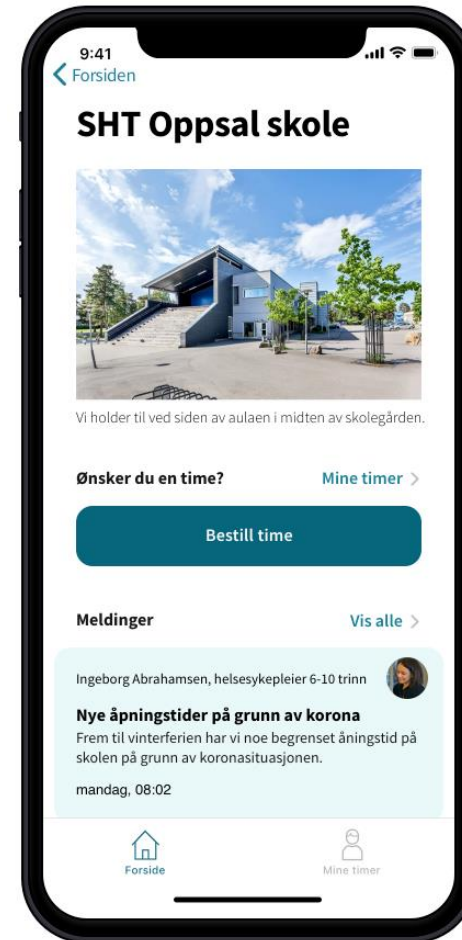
9:41

Forsiden

SHT Oppsal skole

Vi holder til ved siden av aulaen i midten av skolegården.

Ønsker du en time?

Mine timer >

Bestill time

Meldinger

Vis alle >

Ingeborg Abrahamsen, helsesykepleier 6-10 trinn

Nye åpningstider på grunn av korona

Frem til vinterferien har vi noe begrenset åningstid på skolen på grunn av koronasituasjonen.

mandag, 08:02

Forside

Mine timer